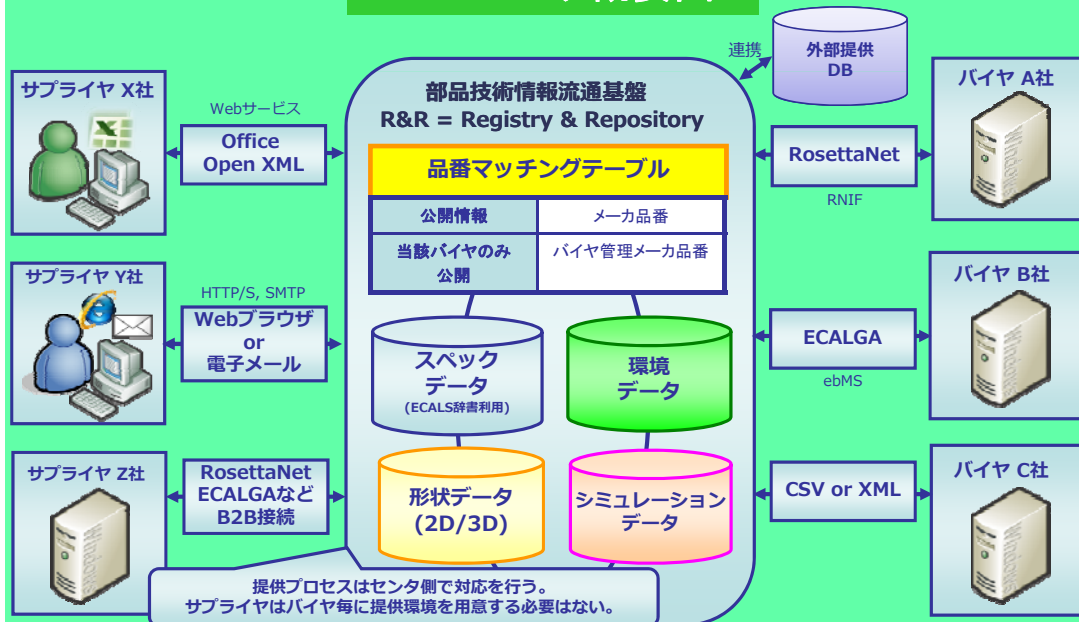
連携

外部提供
DB

サプライヤ X社

Webサービス

Office
Open XML

部品技術情報流通基盤
R&R = Registry & Repository

品番マッチングテーブル

| 公開情報 | メーカ品番 |
|---|---|
| 当該バイヤのみ公開 | バイヤ管理メーカ品番 |

バイヤ A社

RosettaNet

RNIF

サプライヤ Y社

HTTP/S, SMTP

Webブラウザ
or
電子メール

スペック
データ
(ECALS辞書利用)

環境
データ

バイヤ B社

ECALGA

ebMS

サプライヤ Z社

RosettaNet
ECALGAなど
B2B接続

形状データ
(2D/3D)

シミュレーション
データ

バイヤ C社

CSV or XML

提供プロセスはセンタ側で対応を行う。
サプライヤはバイヤ毎に提供環境を用意する必要はない。